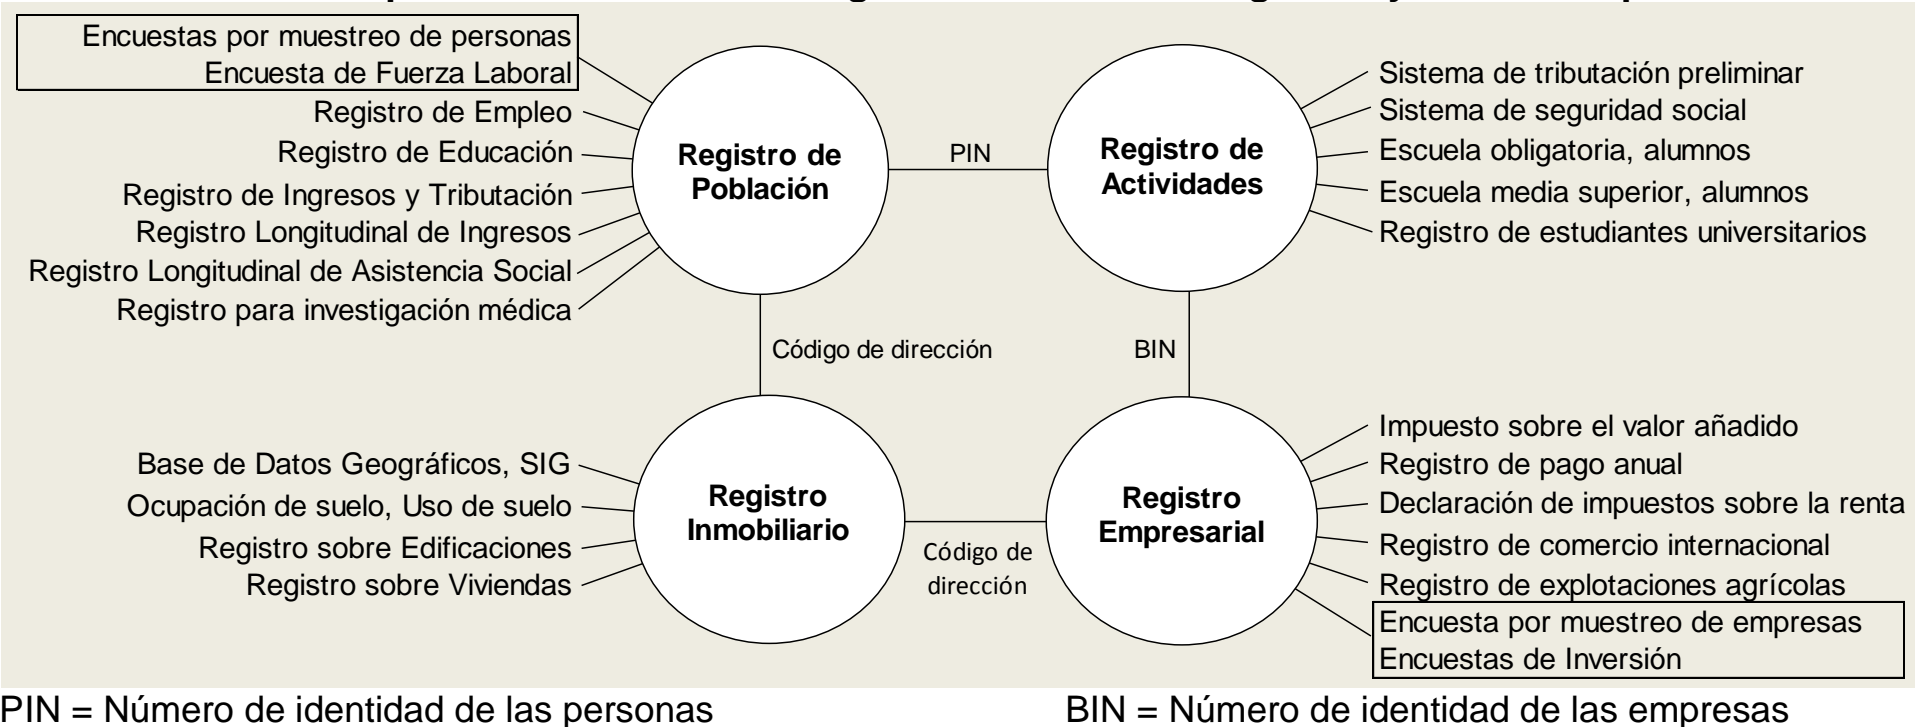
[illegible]

Encuestas por muestreo de personas
Encuesta de Fuerza Laboral
Registro de Empleo
Registro de Educación
Registro de Ingresos y Tributación
Registro Longitudinal de Ingresos
Registro Longitudinal de Asistencia Social
Registro para investigación médica

Registro de Población

PIN

Registro de Actividades

Sistema de tributación preliminar
Sistema de seguridad social
Escuela obligatoria, alumnos
Escuela media superior, alumnos
Registro de estudiantes universitarios

Código de dirección

BIN

Base de Datos Geográficos, SIG
Ocupación de suelo, Uso de suelo
Registro sobre Edificaciones
Registro sobre Viviendas

Registro Inmobiliario

Código de dirección

Registro Empresarial

Impuesto sobre el valor añadido
Registro de pago anual
Declaración de impuestos sobre la renta
Registro de comercio internacional
Registro de explotaciones agrícolas
Encuesta por muestreo de empresas
Encuestas de Inversión

PIN = Número de identidad de las personas

BIN = Número de identidad de las empresas